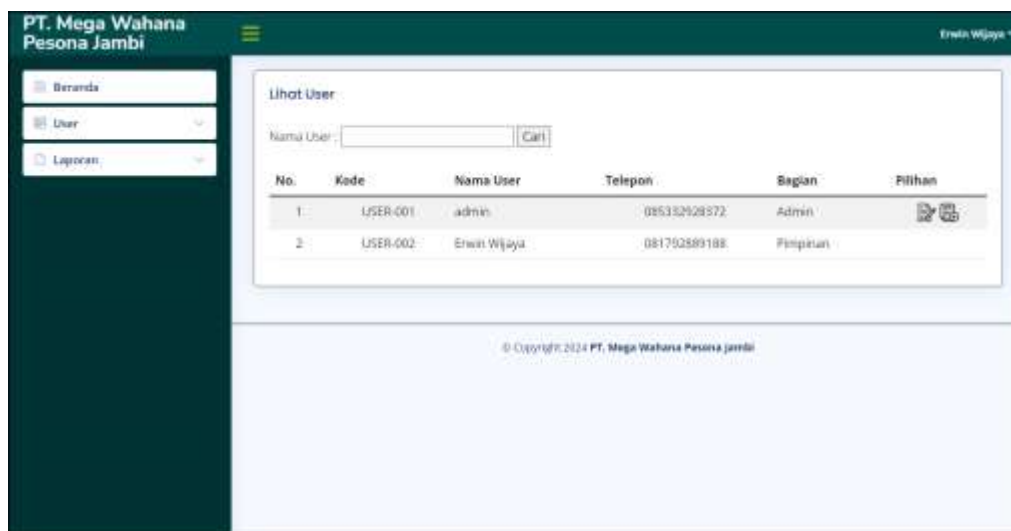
PT. Mega Wahana Pesona Jambi

Erwin Wijaya

Beranda

User

Laporan

Lihat User

Nama User : Cari

| No. | Kode | Nama User | Telepon | Bagian | Pilihan |
|---|---|---|---|---|---|
| 1 | USER-001 | admin | 085332928372 | Admin | |
| 2 | USER-002 | Erwin Wijaya | 081792889188 | Pimpinan | |

© Copyright 2024 PT. Mega Wahana Pesona Jambi